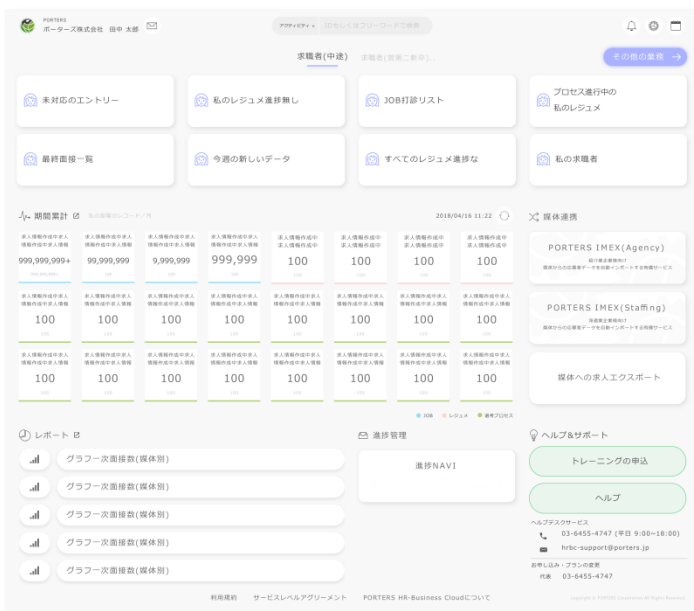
PORTERS
ポーターズ株式会社 田中 太郎

アクティビティ ▾ IDもしくはキーワードで検索

求職者(中途) 求職者(新卒二新卒)

その他の業務 →

未対応のエントリー

私のレジュメ進捗無し

JOB打診リスト

プロセス進行中の私のレジュメ

最終面接一覧

今週の新しいデータ

すべてのレジュメ進捗な

私の求職者

期間累計 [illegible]

2018/04/16 11:22

| 求人情報作成中求人情報作成中求人情報 | 求人情報作成中求人情報作成中求人情報 | 求人情報作成中求人情報作成中求人情報 | 求人情報作成中求人情報作成中求人情報 | 求人情報作成中求人情報 | 求人情報作成中求人情報 | 求人情報作成中求人情報 | 求人情報作成中求人情報 |
|---|---|---|---|---|---|---|---|
| 999,999,999+ | 99,999,999 | 9,999,999 | 999,999 | 100 | 100 | 100 | 100 |
| 100 | 100 | 100 | 100 | 100 | 100 | 100 | 100 |
| 100 | 100 | 100 | 100 | 100 | 100 | 100 | 100 |

JOB レジュメ 選考プロセス

媒体連携

PORTERS IMEX(Agency)
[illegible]

PORTERS IMEX(Staffing)
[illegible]

媒体への求人エクスポート

レポート

グラフ一次面接数(媒体別)
グラフ一次面接数(媒体別)
グラフ一次面接数(媒体別)
グラフ一次面接数(媒体別)
グラフ一次面接数(媒体別)

進捗管理

進捗NAVI

ヘルプ&サポート

トレーニングの申込

ヘルプ

ヘルプデスクサービス
03-6455-4747 (平日 9:00~18:00)
hrbc-support@porters.jp

お申し込み・プランの変更
代表 03-6455-4747

利用規約 サービスレベルアグリーメント PORTERS HR-Business Cloudについて

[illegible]